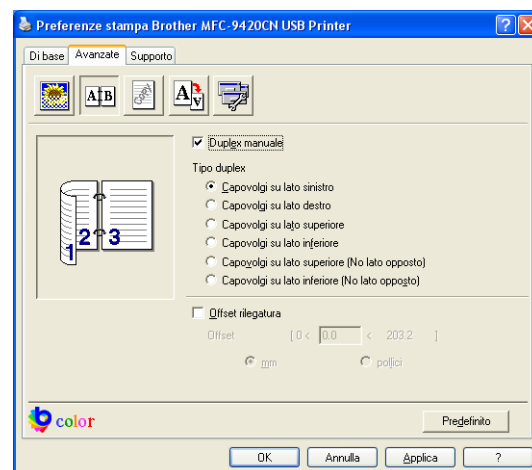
Preferenze stampa Brother MFC-9420CN USB Printer

Di base | Avanzate | Supporto

A B

A

1 2 3

Duplex manuale

Tipo duplex

Capovolgi su lato sinistro

Capovolgi su lato destro

Capovolgi su lato superiore

Capovolgi su lato inferiore

Capovolgi su lato superiore (No lato opposto)

Capovolgi su lato inferiore (No lato opposto)

Offset rilegatura

Offset [ 0 < 0.0 < 203.2 ]

mm pollici

color

Predefinito

OK Annulla Applica ?